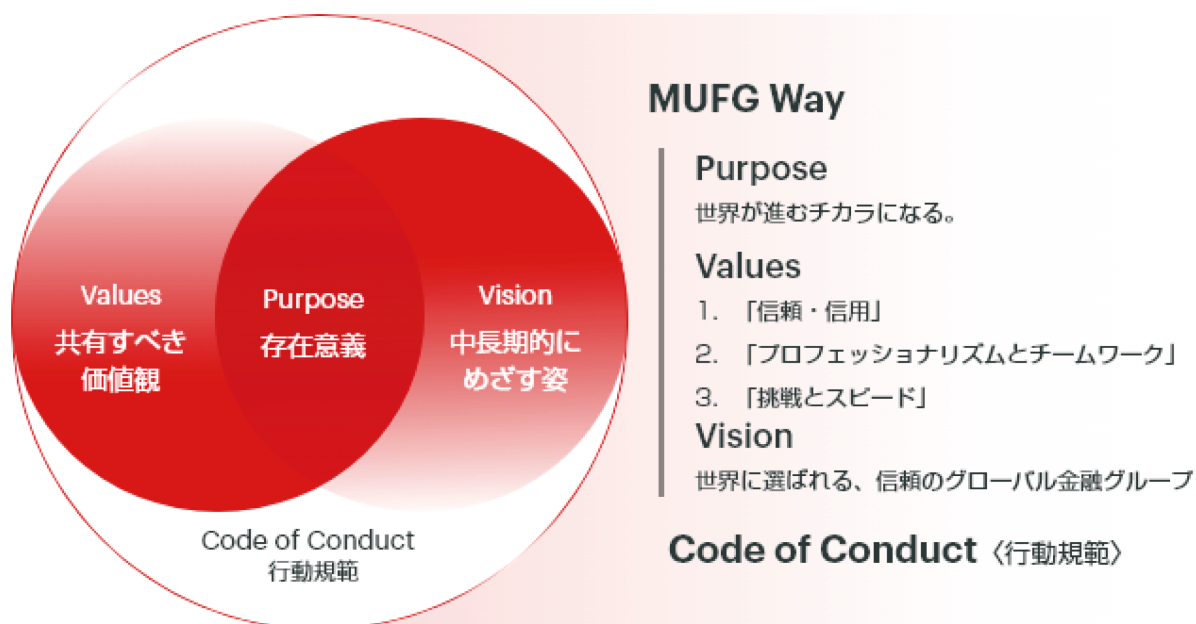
Values
共有すべき価値観

Purpose
存在意義

Vision
中長期的にめざす姿

Code of Conduct
行動規範

MUFG Way

Purpose
世界が進むチカラになる。

Values
1. 「信頼・信用」
2. 「プロフェッショナリズムとチームワーク」
3. 「挑戦とスピード」

Vision
世界に選ばれる、信頼のグローバル金融グループ

Code of Conduct〈行動規範〉